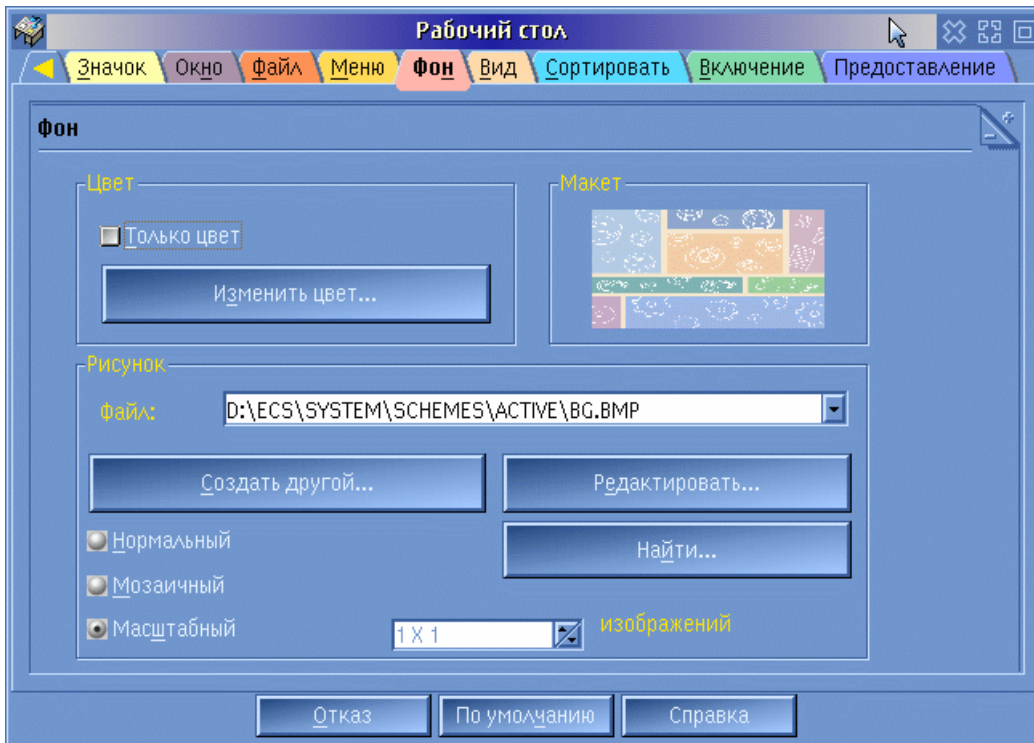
Рабочий стол

Значок | Окно | Файл | Меню | Фон | Вид | Сортировать | Включение | Предоставление

Фон

Цвет

Только цвет

Изменить цвет...

Макет

Рисунок

Файл: D:\ECS\SYSTEM\SCHEMES\ACTIVE\BG.BMP

Создать другой...

Редактировать...

Нормальный

Найти...

Мозаичный

Масштабный

1 X 1

изображений

Отказ

По умолчанию

Справка